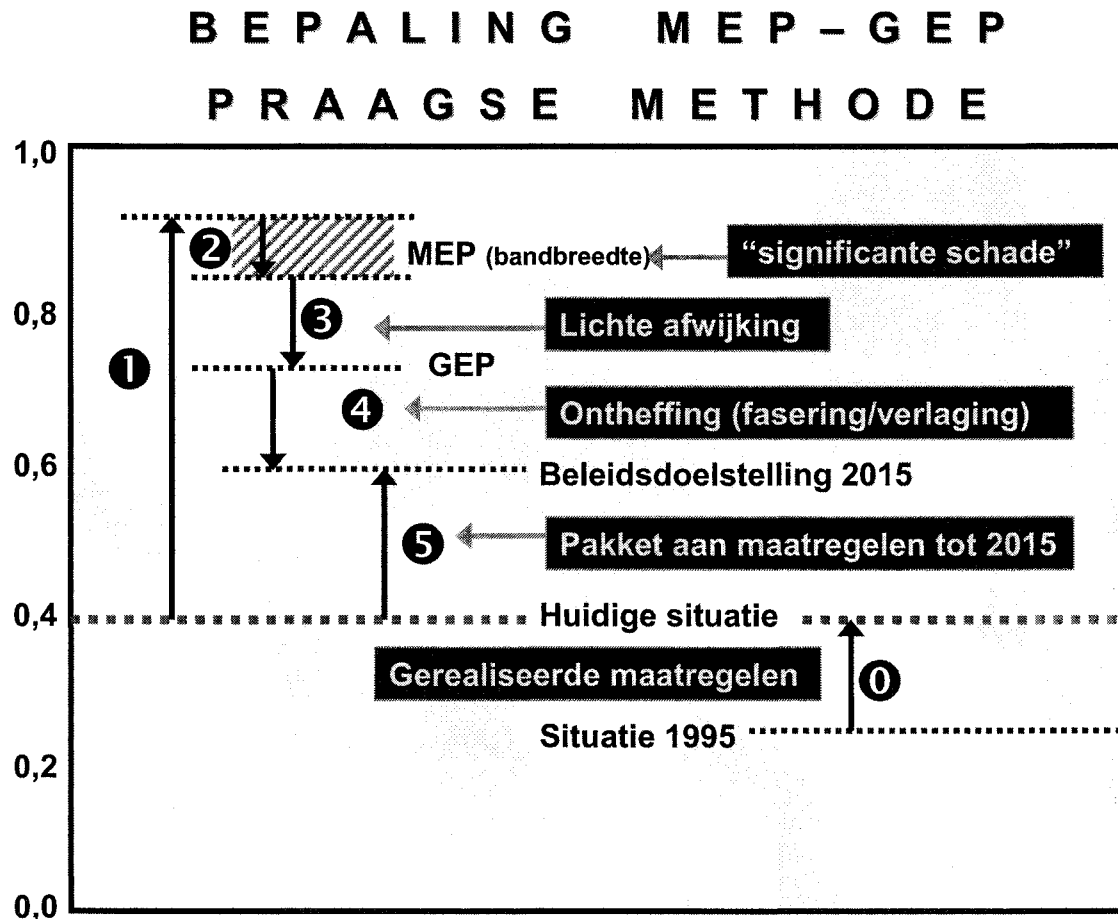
BEPALING MEP–GEP

PRAAGSE METHODE

1,0

2

MEP (bandbreedte)

"significante schade"

0,8

3

Lichte afwijking

1

GEP

4

Ontheffing (fasering/verlaging)

0,6

Beleidsdoelstelling 2015

5

Pakket aan maatregelen tot 2015

0,4

Huidige situatie

Gerealiseerde maatregelen

0

Situatie 1995

0,2

0,0